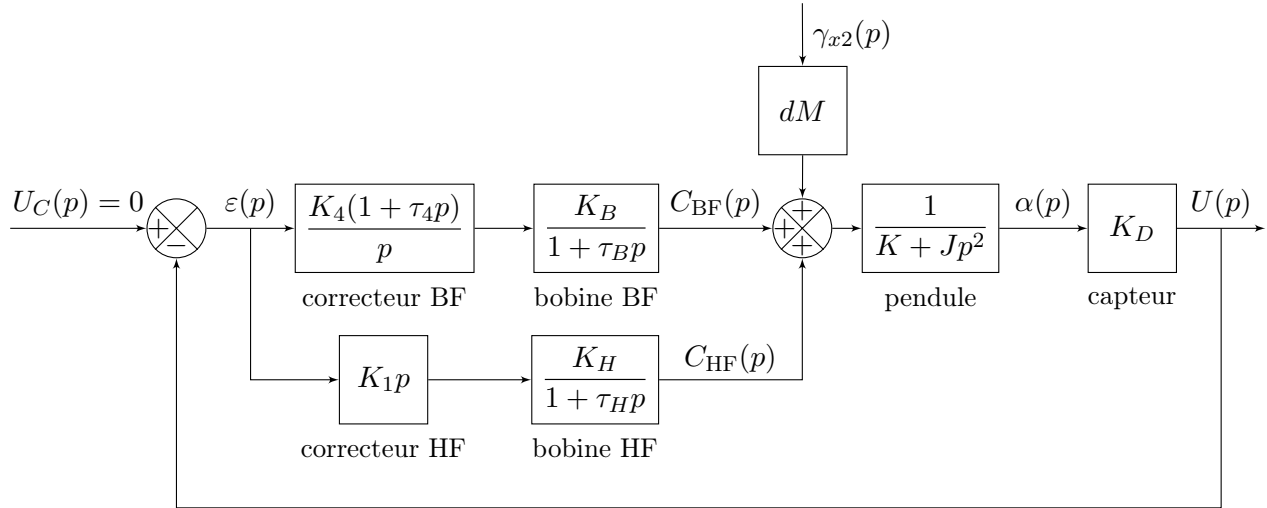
$\gamma_{x2}(p)$

$dM$

$U_C(p) = 0$

$+$

$-$

$\varepsilon(p)$

$\frac{K_4(1+\tau_4 p)}{p}$

correcteur BF

$\frac{K_B}{1+\tau_B p}$

bobine BF

$C_{\text{BF}}(p)$

$+$

$+$

$+$

$\frac{1}{K+Jp^2}$

pendule

$\alpha(p)$

$K_D$

capteur

$U(p)$

$K_1 p$

correcteur HF

$\frac{K_H}{1+\tau_H p}$

bobine HF

$C_{\text{HF}}(p)$